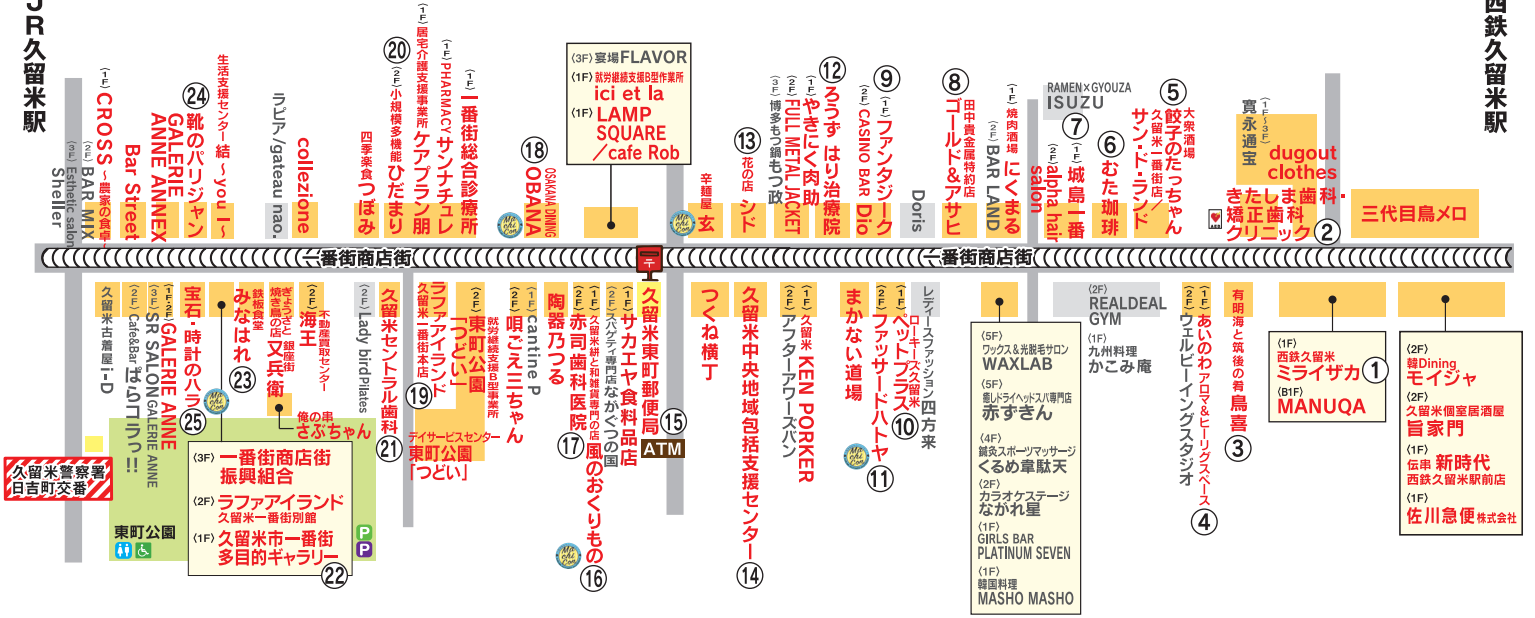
JR久留米駅

西鉄久留米駅

一番街商店街

一番街商店街

〈3F〉Esthetic salon Sheller
〈2F〉BAR MIX
〈1F〉CROSS ～農家の食卓
Bar Street
GALERIE ANNE ANNEX
㉔ 靴のパリジャン
生活支援センター結 ～you I～
ラピア/gateau nao.
collezione
四季楽食 つぼみ
⑳ 〈2F〉小規模多機能 ひだまり
〈1F〉居宅介護支援事業所 ケアプラン朋
〈1F〉PHARMACY サンナチュレ
〈1F〉一番街総合診療所
⑱ OSAKANA DINING OBANA

〈3F〉宴場FLAVOR
〈1F〉就労継続支援B型事業所 ici et la
〈1F〉LAMP SQUARE ／cafe Rob

辛麺屋 玄
⑬ 花の店 シド
〈3F〉博多もつ鍋 もつ政
〈2F〉FULL METAL JACKET
⑫ 〈1F〉やきにく肉助
ろうず はり治療院
〈2F〉CASINO BAR Dio
⑨ 〈1F〉ファンタジーク
Doris
⑧ 田中貴金属特約店 ゴールド＆アサヒ
〈2F〉BAR LAND
〈1F〉焼肉酒場 にくまる
RAMEN×GYOUZA ISUZU
⑦ 〈2F〉alpha hair salon
〈1F〉城島一番
⑥ むた珈琲
⑤ 大衆酒場 久留米一番街店 餃子のたっちゃん／サンド・ランド
寛永通宝 〈1F～3F〉
dugout clothes
きたしま歯科・矯正歯科クリニック ②
三代目鳥メロ

久留米古着屋 i-D
〈2F〉Cafe&Bar ぱらコラっ!!
〈2F〉SR SALON GALERIE ANNE
〈1F〉GALERIE ANNE
㉕ 宝石・時計のハラ
鉄板食堂 みなはれ ㉓
ぎょうざと焼き鳥の店 又兵衛
〈2F〉不動産買取センター 海王
銀座
俺の串 さぶちゃん
〈2F〉Lady bird Pilates
㉑ 久留米セントラル歯科
⑲ ラファアイランド 久留米一番街本店
〈2F〉東町公園「つどい」
デイサービスセンター 東町公園「つどい」
〈2F〉就労継続支援B型事業所 唄ごえ三ちゃん
〈1F〉cantine P
陶器乃つる
⑰ 〈2F〉赤司歯科医院
〈1F〉久留米絣と和雑貨専門の店 風のおくりもの ⑯
〈2F〉スパゲティ専門店 ながぐつの国
〈1F〉サカエヤ食料品店
久留米東町郵便局 ⑮
ATM
つくね横丁
久留米中央地域包括支援センター ⑭
〈2F〉アフターアワーズバン
〈1F〉久留米 KEN PORKER
まかない道場
〈2F〉ファッサードハトヤ ⑪
〈1F〉ローキーズ 久留米 ペットプラス ⑩
レディースファッション 四方来

〈5F〉ワックス＆光脱毛サロン WAXLAB
〈5F〉癒しドライヘッドスパ専門店 赤ずきん
〈4F〉鍼灸スポーツマッサージ くるめ韋駄天
〈2F〉カラオケステージ ながれ星
〈1F〉GIRLS BAR PLATINUM SEVEN
〈1F〉韓国料理 MASHO MASHO

〈2F〉REALDEAL GYM
〈1F〉九州料理 かこみ庵
〈2F〉ウェルビーイングスタジオ
〈1F〉あいのわアロマ＆ヒーリングスペース ④
有明海と筑後の肴 鳥喜 ③

〈1F〉西鉄久留米 ミライザカ ①
〈B1F〉MANUQA

〈2F〉韓Dining モイジャ
〈2F〉久留米個室居酒屋 旨家門
〈1F〉伝串 新時代 西鉄久留米駅前店
〈1F〉佐川急便株式会社

久留米警察署 日吉町交番
東町公園
P
P

〈3F〉一番街商店街 振興組合
〈2F〉ラファアイランド 久留米一番街別館
〈1F〉久留米市一番街 多目的ギャラリー ㉒